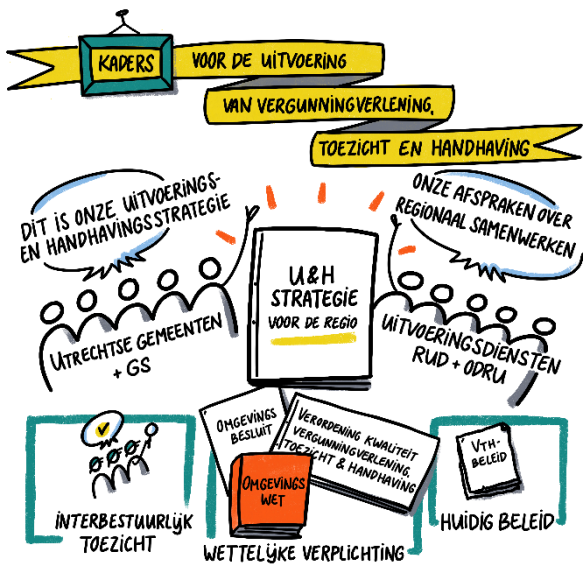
KADERS VOOR DE UITVOERING VAN VERGUNNINGVERLENING, TOEZICHT EN HANDHAVING

DIT IS ONZE UITVOERINGS- EN HANDHAVINGSSTRATEGIE

ONZE AFSPRAKEN OVER REGIONAAL SAMENWERKEN

U&H STRATEGIE VOOR DE REGIO

UTRECHTSE GEMEENTEN + GS

UITVOERINGSDIENSTEN RUD + ODRU

OMGEVINGS BESLUIT

VERORDENING KWALITEIT VERGUNNINGVERLENING, TOEZICHT & HANDHAVING

VTH-BELEID

OMGEVINGS WET

INTERBESTUURLIJK TOEZICHT

WETTELIJKE VERPLICHTING

HUIDIG BELEID